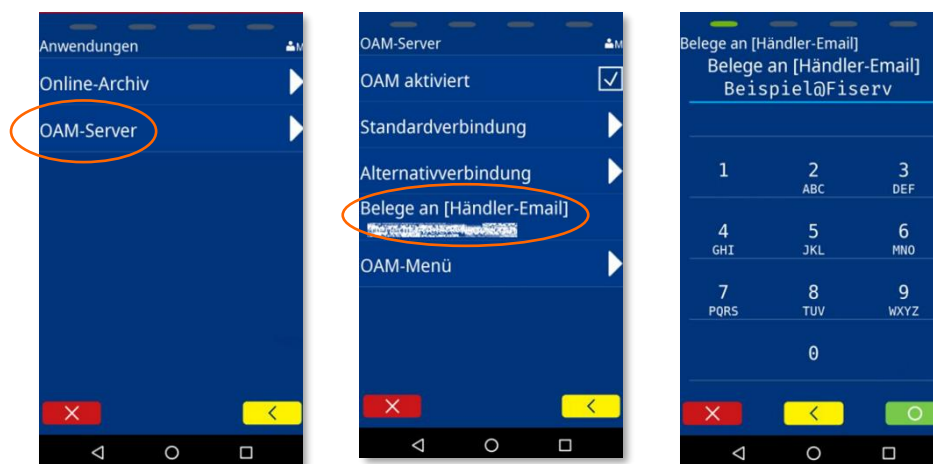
Anwendungen

Online-Archiv

OAM-Server

OAM-Server

OAM aktiviert

Standardverbindung

Alternativverbindung

Belege an [Händler-Email]
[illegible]

OAM-Menü

Belege an [Händler-Email]

Belege an [Händler-Email]

Beispiel@Fiserv

1

2
ABC

3
DEF

4
GHI

5
JKL

6
MNO

7
PQRS

8
TUV

9
WXYZ

0